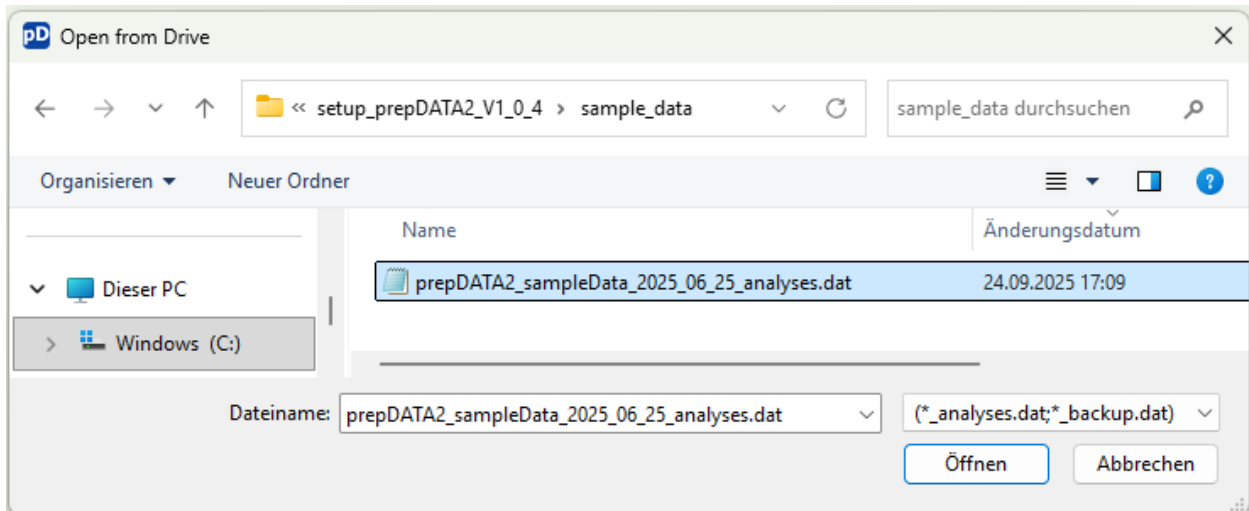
pD Open from Drive

« setup_prepDATA2_V1_0_4 › sample_data

sample_data durchsuchen

Organisieren ▾ Neuer Ordner

Name Änderungsdatum

Dieser PC

Windows (C:)

prepDATA2_sampleData_2025_06_25_analyses.dat 24.09.2025 17:09

Dateiname: prepDATA2_sampleData_2025_06_25_analyses.dat

(*_analyses.dat;*_backup.dat)

Öffnen Abbrechen